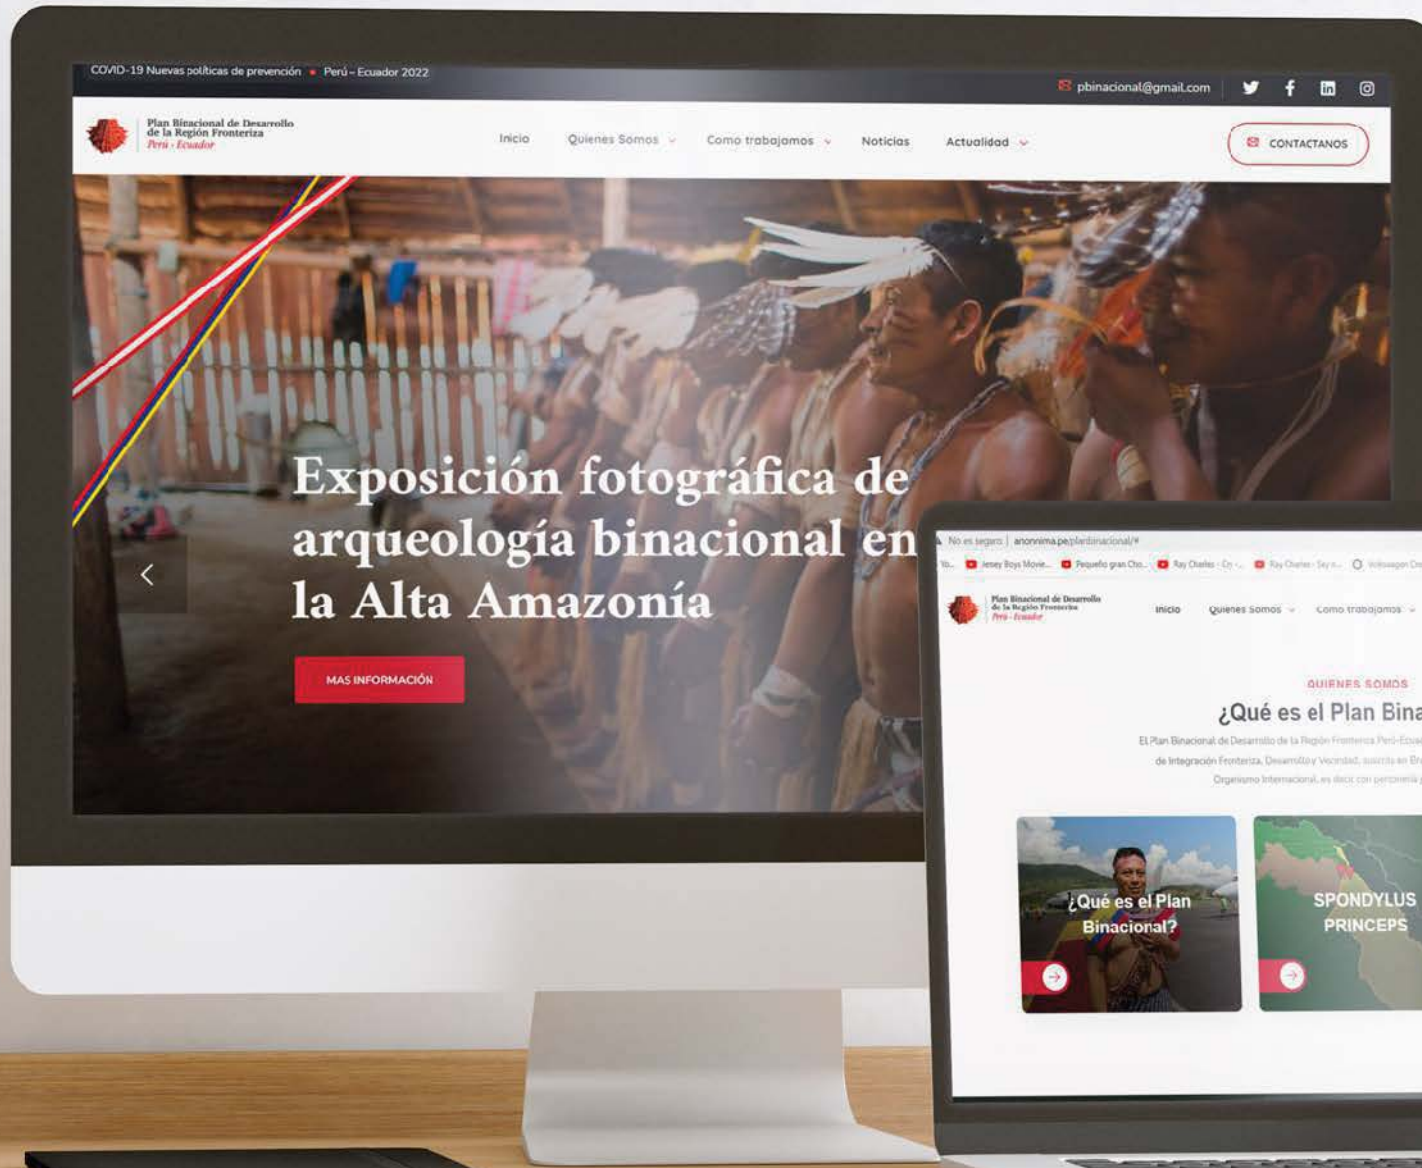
COVID-19 Nuevas políticas de prevención • Perú – Ecuador 2022

pbinacional@gmail.com

Plan Binacional de Desarrollo de la Región Fronteriza Perú - Ecuador

Inicio Quienes Somos Como trabajamos Noticias Actualidad

CONTACTANOS

Exposición fotográfica de arqueología binacional en la Alta Amazonía

MAS INFORMACIÓN

No es seguro | anonnima.pe/planbinacional/#

Jersey Boys Movie... Pequeño gran Cto... Ray Charles - Cr... Ray Charles - Sky... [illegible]

Plan Binacional de Desarrollo de la Región Fronteriza Perú - Ecuador

Inicio Quienes Somos Como trabajamos

QUIENES SOMOS

¿Qué es el Plan Bina

El Plan Binacional de Desarrollo de la Región Fronteriza Perú-Ecua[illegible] de Integración Fronteriza, Desarrollo y Vecindad, suscrito en Br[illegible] Organismo Internacional, es decir con personería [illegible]

¿Qué es el Plan Binacional?

SPONDYLUS PRINCEPS